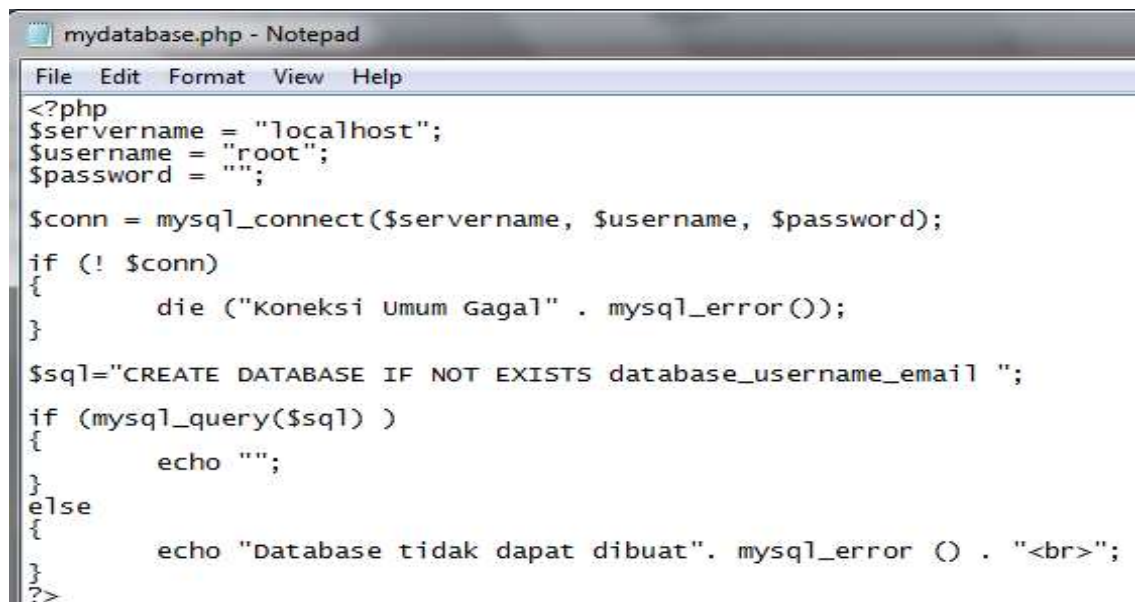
mydatabase.php - Notepad

File Edit Format View Help

<?php
$servername = "localhost";
$username = "root";
$password = "";

$conn = mysql_connect($servername, $username, $password);

if (! $conn)
{
        die ("Koneksi Umum Gagal" . mysql_error());
}

$sql="CREATE DATABASE IF NOT EXISTS database_username_email ";

if (mysql_query($sql) )
{
        echo "";
}
else
{
        echo "Database tidak dapat dibuat". mysql_error () . "<br>";
}
?>